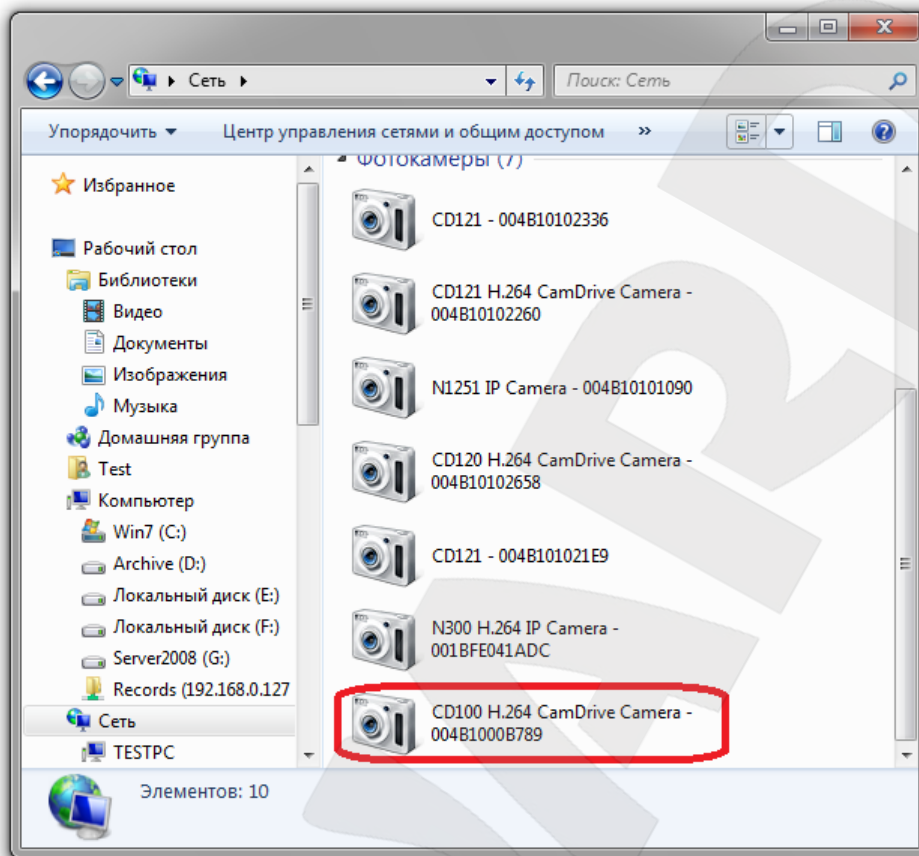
Сеть

Поиск: Сеть

Упорядочить ▾ Центр управления сетями и общим доступом »

Фотокамеры (7)

Избранное

Рабочий стол
Библиотеки
Видео
Документы
Изображения
Музыка
Домашняя группа
Test
Компьютер
Win7 (C:)
Archive (D:)
Локальный диск (E:)
Локальный диск (F:)
Server2008 (G:)
Records (192.168.0.127
Сеть
TESTPC

CD121 - 004B10102336

CD121 H.264 CamDrive Camera - 004B10102260

N1251 IP Camera - 004B10101090

CD120 H.264 CamDrive Camera - 004B10102658

CD121 - 004B101021E9

N300 H.264 IP Camera - 001BFE041ADC

CD100 H.264 CamDrive Camera - 004B1000B789

Элементов: 10